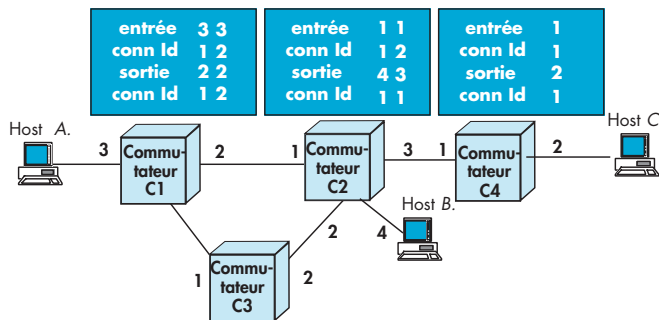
entrée 3 3
conn Id 1 2
sortie 2 2
conn Id 1 2

entrée 1 1
conn Id 1 2
sortie 4 3
conn Id 1 1

entrée 1
conn Id 1
sortie 2
conn Id 1

Host A.
3
Commutateur C1
2
1
Commutateur C2
3
1
Commutateur C4
2
Host C
Host B.
4
2
1
Commutateur C3
2